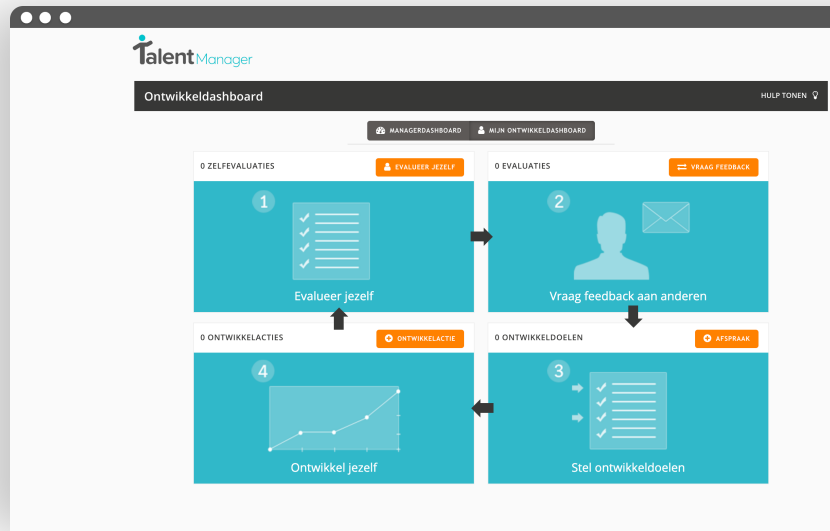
Talent Manager

Ontwikkeldashboard

HULP TONEN

MANAGERDASHBOARD

MIJN ONTWIKKELDASHBOARD

0 ZELFEVALUATIES

EVALUEER JEZELF

1

Evalueer jezelf

0 EVALUATIES

VRAAG FEEDBACK

2

Vraag feedback aan anderen

0 ONTWIKKELACTIES

ONTWIKKELACTIE

4

Ontwikkel jezelf

0 ONTWIKKELDOELEN

AFSPRAAK

3

Stel ontwikkeldoelen